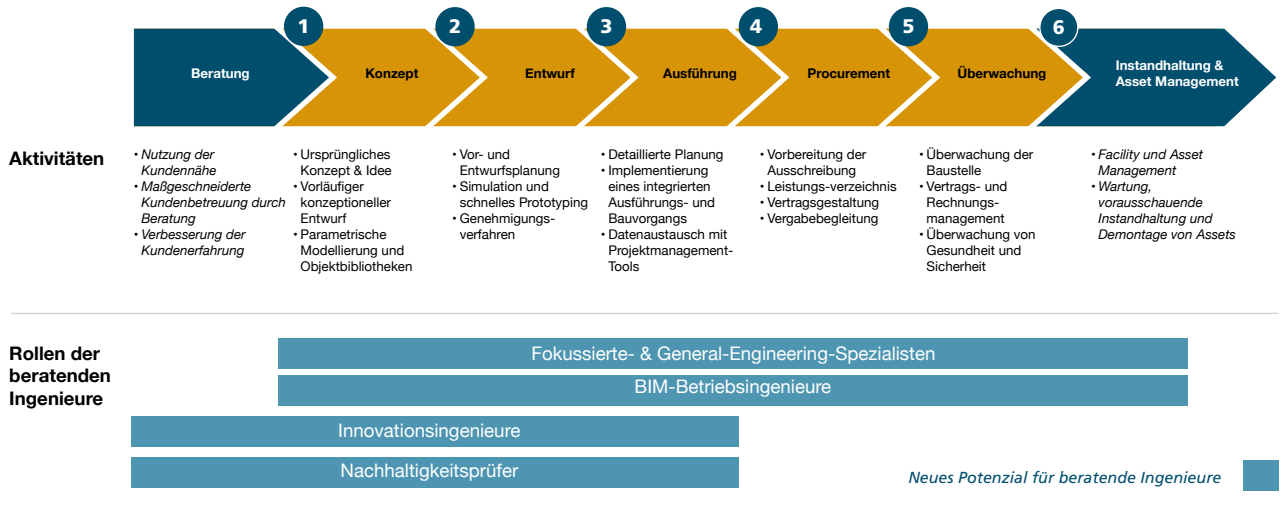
Beratung

1 Konzept

2 Entwurf

3 Ausführung

4 Procurement

5 Überwachung

6 Instandhaltung & Asset Management

Aktivitäten

• Nutzung der Kundennähe
• Maßgeschneiderte Kundenbetreuung durch Beratung
• Verbesserung der Kundenerfahrung

• Ursprüngliches Konzept & Idee
• Vorläufiger konzeptioneller Entwurf
• Parametrische Modellierung und Objektbibliotheken

• Vor- und Entwurfsplanung
• Simulation und schnelles Prototyping
• Genehmigungs-verfahren

• Detaillierte Planung
• Implementierung eines integrierten Ausführungs- und Bauvorgangs
• Datenaustausch mit Projektmanagement-Tools

• Vorbereitung der Ausschreibung
• Leistungs-verzeichnis
• Vertragsgestaltung
• Vergabebegleitung

• Überwachung der Baustelle
• Vertrags- und Rechnungs-management
• Überwachung von Gesundheit und Sicherheit

• Facility und Asset Management
• Wartung, vorausschauende Instandhaltung und Demontage von Assets

Rollen der beratenden Ingenieure

Fokussierte- & General-Engineering-Spezialisten

BIM-Betriebsingenieure

Innovationsingenieure

Nachhaltigkeitsprüfer

Neues Potenzial für beratende Ingenieure